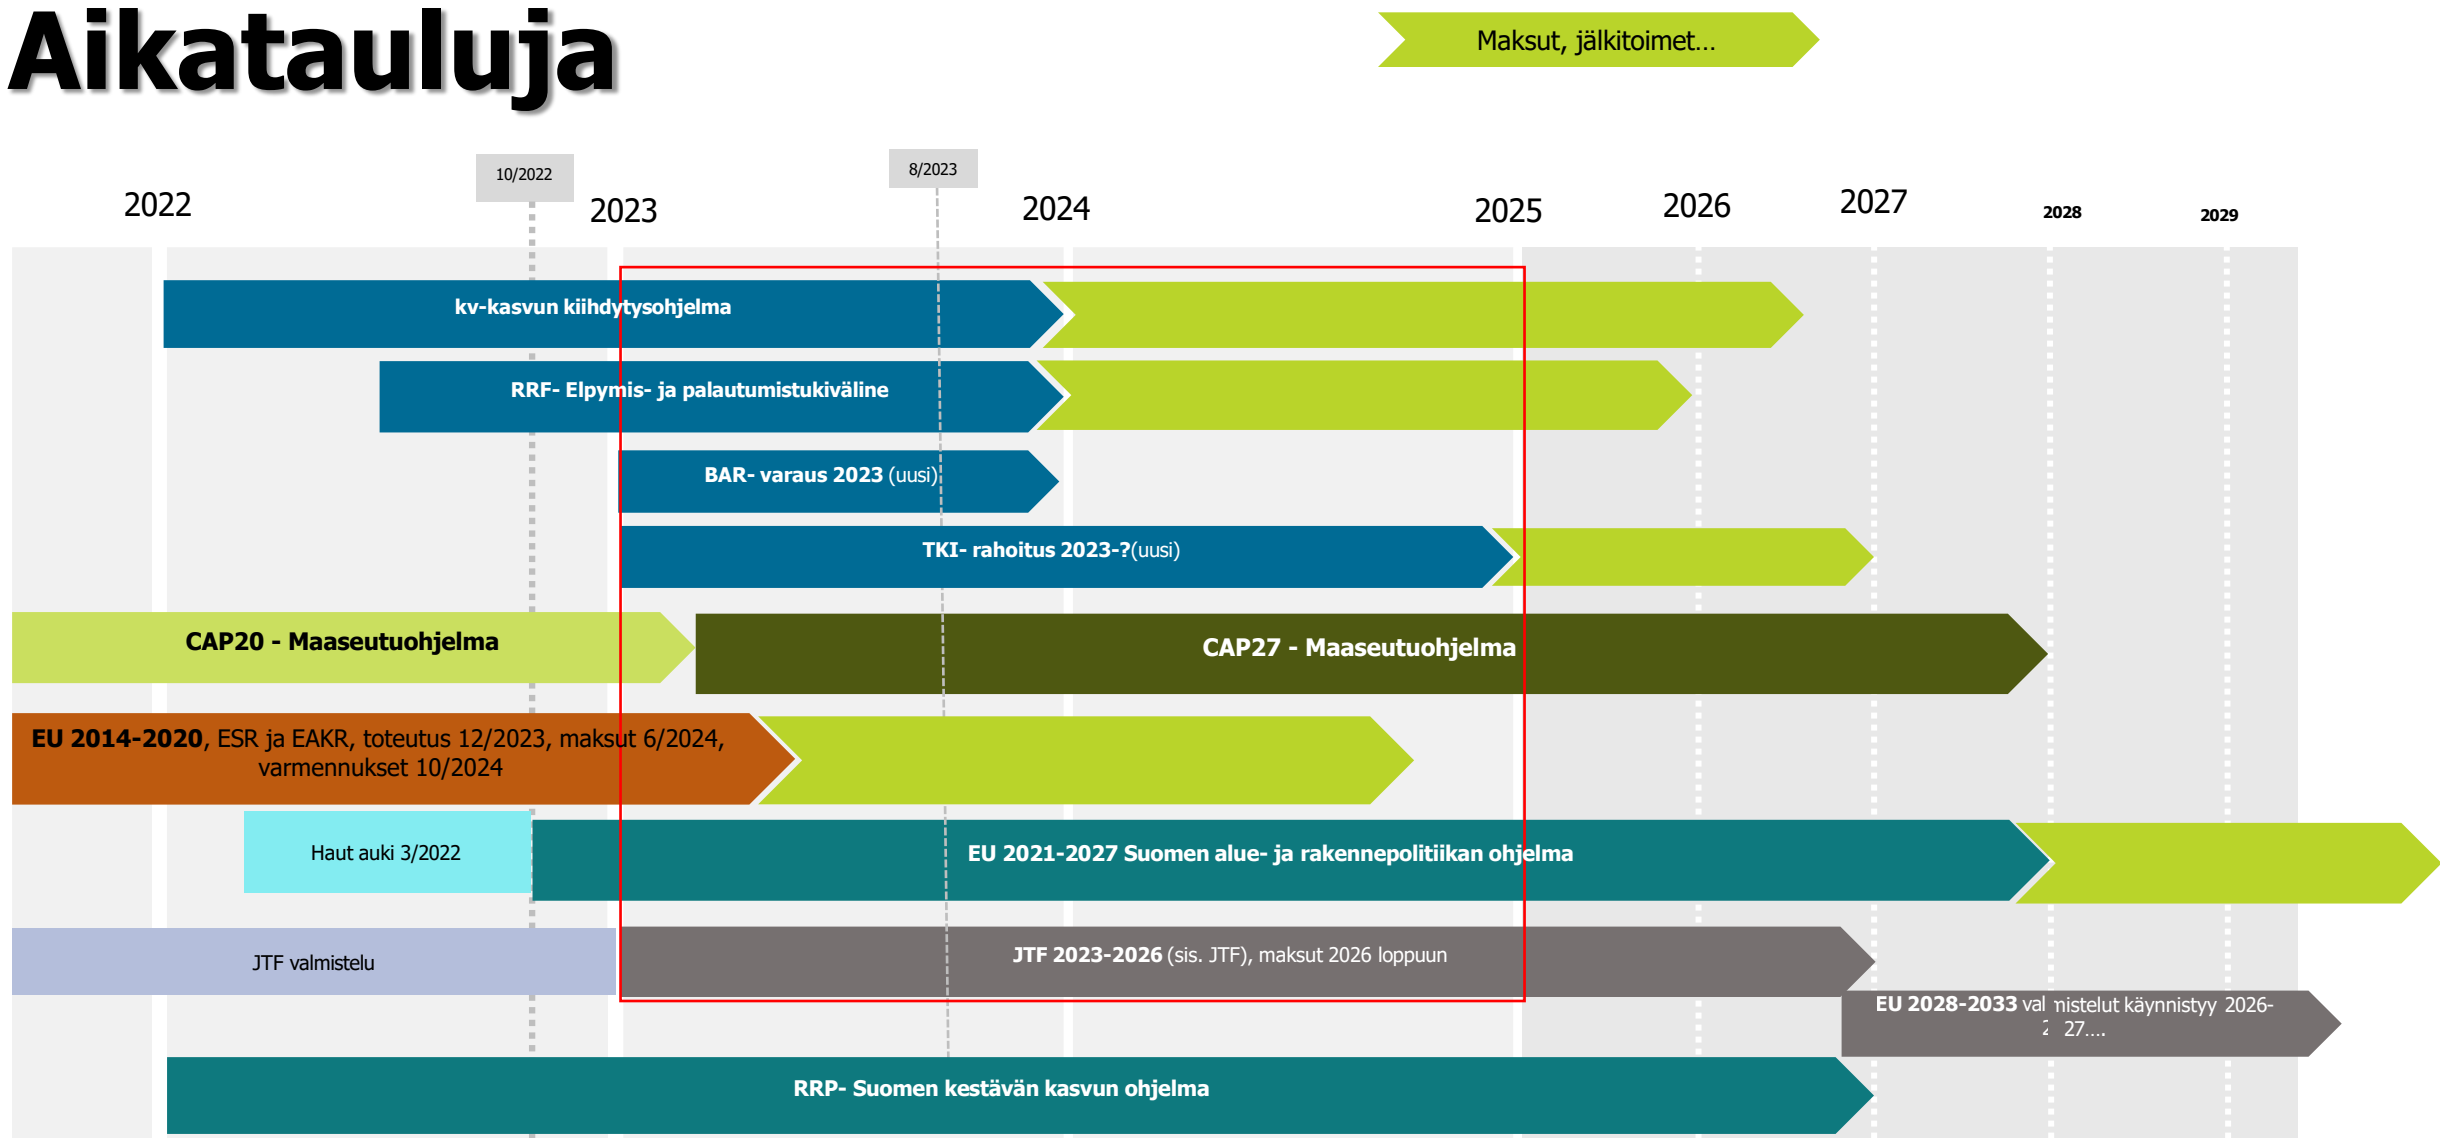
Aikatauluja

Maksut, jälkitoimet...

10/2022

8/2023

2022

2023

2024

2025

2026

2027

2028

2029

kv-kasvun kiihdytysohjelma

RRF- Elpymis- ja palautumistukiväline

BAR- varaus 2023 (uusi)

TKI- rahoitus 2023-?(uusi)

CAP20 - Maaseutuohjelma

CAP27 - Maaseutuohjelma

EU 2014-2020, ESR ja EAKR, toteutus 12/2023, maksut 6/2024, varmennukset 10/2024

Haut auki 3/2022

EU 2021-2027 Suomen alue- ja rakennepolitiikan ohjelma

JTF valmistelu

JTF 2023-2026 (sis. JTF), maksut 2026 loppuun

EU 2028-2033 val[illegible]nistelut käynnistyy 2026-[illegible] 27....

RRP- Suomen kestävän kasvun ohjelma